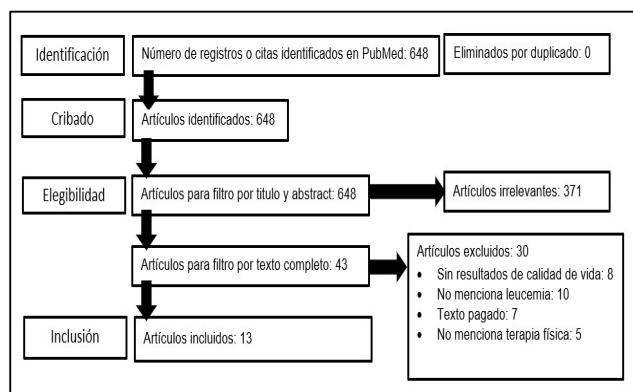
Identificación

Número de registros o citas identificados en PubMed: 648

Eliminados por duplicado: 0

Cribado

Artículos identificados: 648

Elegibilidad

Artículos para filtro por titulo y abstract: 648

Artículos irrelevantes: 371

Artículos para filtro por texto completo: 43

Artículos excluidos: 30
• Sin resultados de calidad de vida: 8
• No menciona leucemia: 10
• Texto pagado: 7
• No menciona terapia física: 5

Inclusión

Artículos incluidos: 13